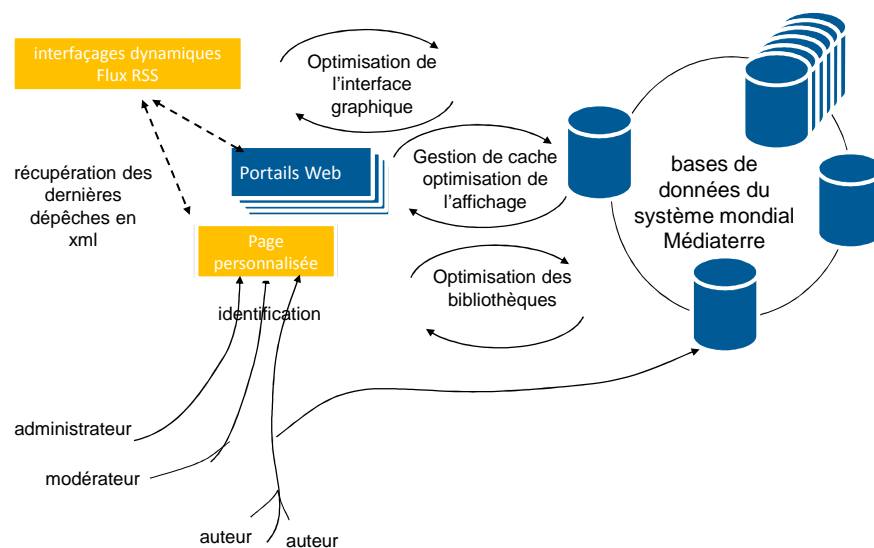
interfaçages dynamiques
Flux RSS

Optimisation de l'interface graphique

récupération des dernières dépêches en xml

Portails Web

Gestion de cache optimisation de l'affichage

bases de données du système mondial Médiaterre

Page personnalisée

Optimisation des bibliothèques

identification

administrateur

modérateur

auteur

auteur